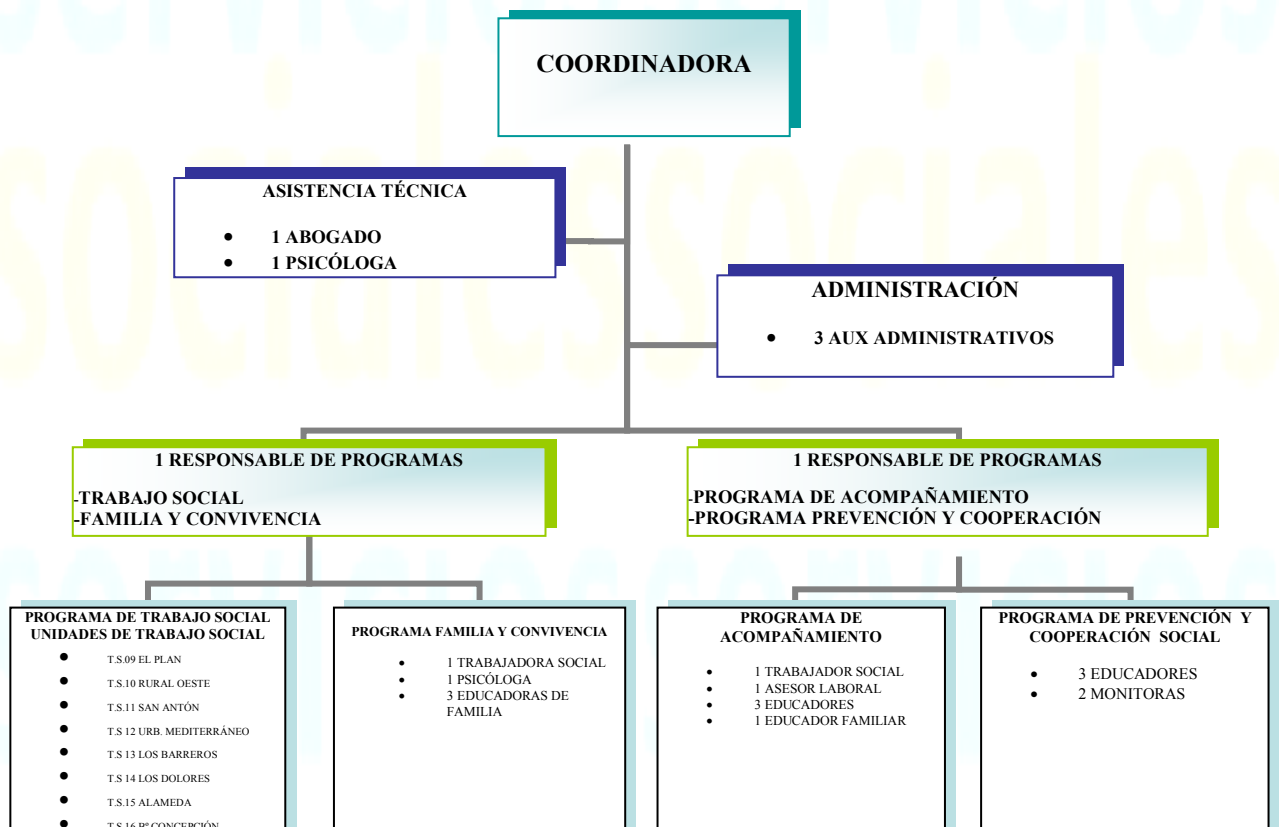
COORDINADORA

ASISTENCIA TÉCNICA

- 1 ABOGADO
- 1 PSICÓLOGA

ADMINISTRACIÓN

- 3 AUX ADMINISTRATIVOS

1 RESPONSABLE DE PROGRAMAS

-TRABAJO SOCIAL
-FAMILIA Y CONVIVENCIA

1 RESPONSABLE DE PROGRAMAS

-PROGRAMA DE ACOMPAÑAMIENTO
-PROGRAMA PREVENCIÓN Y COOPERACIÓN

PROGRAMA DE TRABAJO SOCIAL UNIDADES DE TRABAJO SOCIAL

- T.S.09 EL PLAN
- T.S.10 RURAL OESTE
- T.S.11 SAN ANTÓN
- T.S 12 URB. MEDITERRÁNEO
- T.S 13 LOS BARREROS
- T.S 14 LOS DOLORES
- T.S.15 ALAMEDA
- T.S.16 Pº CONCEPCIÓN

PROGRAMA FAMILIA Y CONVIVENCIA

- 1 TRABAJADORA SOCIAL
- 1 PSICÓLOGA
- 3 EDUCADORAS DE FAMILIA

PROGRAMA DE ACOMPAÑAMIENTO

- 1 TRABAJADOR SOCIAL
- 1 ASESOR LABORAL
- 3 EDUCADORES
- 1 EDUCADOR FAMILIAR

PROGRAMA DE PREVENCIÓN Y COOPERACIÓN SOCIAL

- 3 EDUCADORES
- 2 MONITORAS